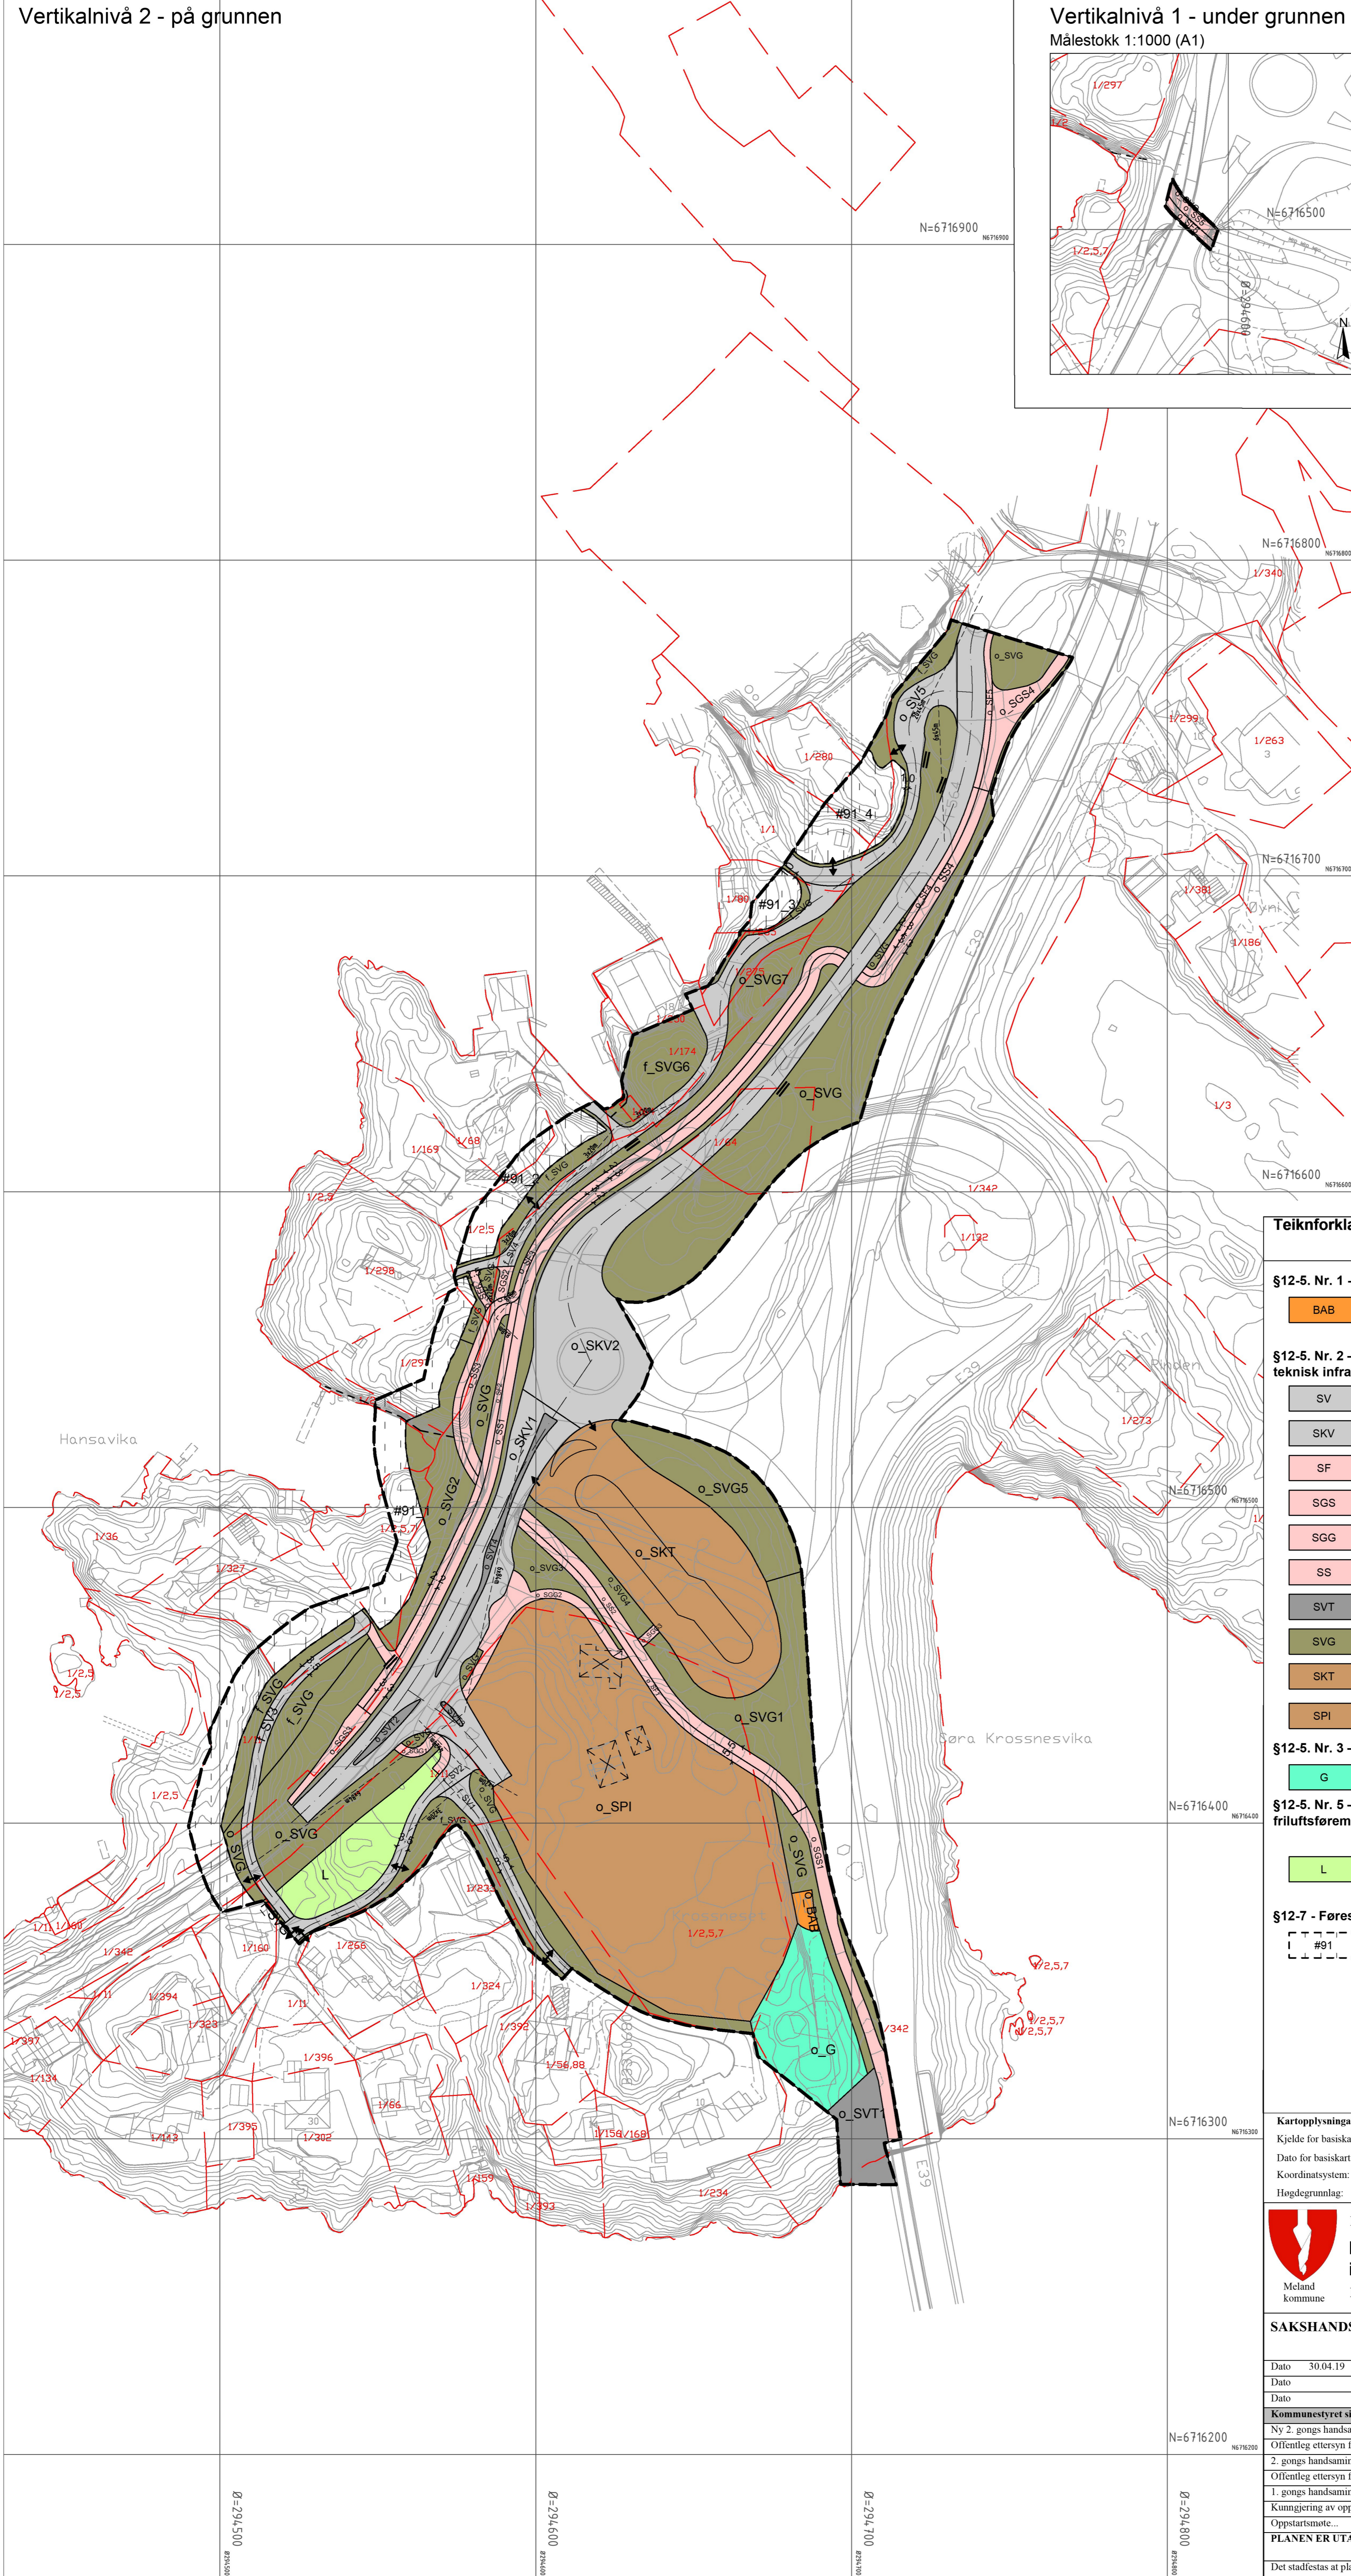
Vertikalnivå 2 - på grunnen

Vertikalnivå 1 - under grunnen
Målestokk 1:1000 (A1)

1/297
1/2
N=6716500
1/2,5,7
Ø=294600

N=6716900
N=6716800
N=6716700
N=6716600
N=6716500
N=6716400
N=6716300
N=6716200

Ø=294500
Ø=294600
Ø=294700
Ø=294800

1/340
1/299
1/263
1/280
1/1
#91_4
#91_3
1/80
1/381
1/186
o_SVG7
1/174
f_SVG6
o_SVG
o_SGS4
o_SVG
o_SV5
1/3
1/169
1/68
1/64
#91_2
1/342
1/2,5
1/122
1/298
o_SKV2
1/29
1/273
Hansavika
o_SKV1
o_SVG2
#91_1
o_SVG5
1/36
o_SKT
1/327
o_SVG3
1/2,5
o_SVG1
Søra Krossnesvika
1/2,5
o_SVG
o_SPI
L
1/11
1/160
1/342
1/266
o_BAB
1/2,5,7
1/394
1/11
1/324
1/2,5,7
1/397
1/323
1/392
1/342
1/396
1/56,88
o_G
1/134
1/66
o_SVT
1/143
1/395
1/302
1/156/168
1/159
1/393
1/234
E39

Teiknforkla
§12-5. Nr. 1 -
BAB
§12-5. Nr. 2 -
teknisk infra
SV
SKV
SF
SGS
SGG
SS
SVT
SVG
SKT
SPI
§12-5. Nr. 3 -
G
§12-5. Nr. 5 -
friluftsførem
L
§12-7 - Føres
#91

Kartopplysninga
Kjelde for basiska
Dato for basiskart
Koordinatsystem:
Høgdegrunnlag:

Meland kommune

SAKSHANDS

Dato 30.04.19
Dato
Dato
Kommunestyret si
Ny 2. gongs handsa
Offentleg ettersyn
2. gongs handsamin
Offentleg ettersyn
1. gongs handsamin
Kunngjering av opp
Oppstartsmøte...
PLANEN ER UTA

Det stadfestas at pl